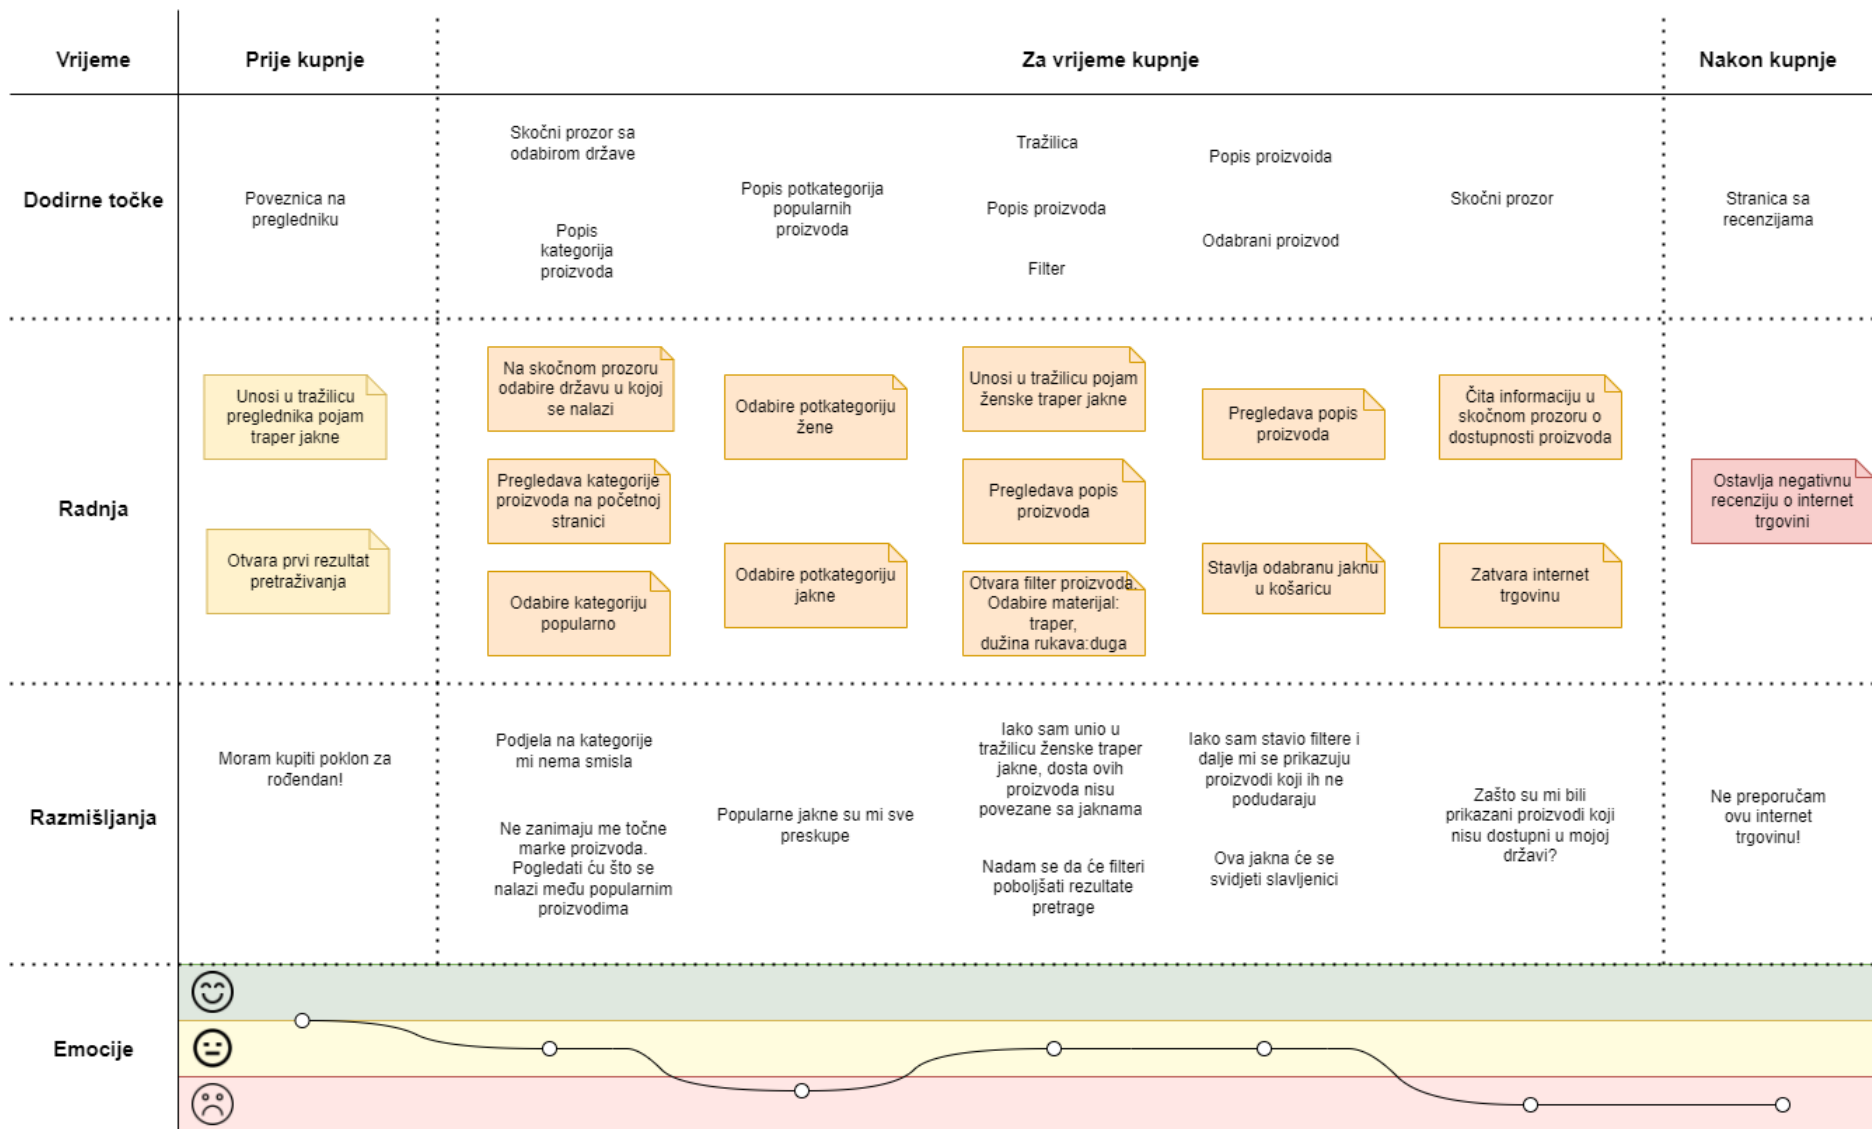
Vrijeme

Prije kupnje

Za vrijeme kupnje

Nakon kupnje

Dodirne točke

Poveznica na pregledniku

Skočni prozor sa odabirom države

Popis kategorija proizvoda

Popis potkategorija popularnih proizvoda

Tražilica

Popis proizvoda

Filter

Popis proizvoida

Odabrani proizvod

Skočni prozor

Stranica sa recenzijama

Radnja

Unosi u tražilicu preglednika pojam traper jakne

Otvara prvi rezultat pretraživanja

Na skočnom prozoru odabire državu u kojoj se nalazi

Pregledava kategorije proizvoda na početnoj stranici

Odabire kategoriju popularno

Odabire potkategoriju žene

Odabire potkategoriju jakne

Unosi u tražilicu pojam ženske traper jakne

Pregledava popis proizvoda

Otvara filter proizvoda Odabire materijal: traper, dužina rukava:duga

Pregledava popis proizvoda

Stavlja odabranu jaknu u košaricu

Čita informaciju u skočnom prozoru o dostupnosti proizvoda

Zatvara internet trgovinu

Ostavlja negativnu recenziju o internet trgovini

Razmišljanja

Moram kupiti poklon za rođendan!

Podjela na kategorije mi nema smisla

Ne zanimaju me točne marke proizvoda. Pogledati ću što se nalazi među popularnim proizvodima

Popularne jakne su mi sve preskupe

Iako sam unio u tražilicu ženske traper jakne, dosta ovih proizvoda nisu povezane sa jaknama

Nadam se da će filteri poboljšati rezultate pretrage

Iako sam stavio filtere i dalje mi se prikazuju proizvodi koji ih ne podudaraju

Ova jakna će se svidjeti slavljenici

Zašto su mi bili prikazani proizvodi koji nisu dostupni u mojoj državi?

Ne preporučam ovu internet trgovinu!

Emocije